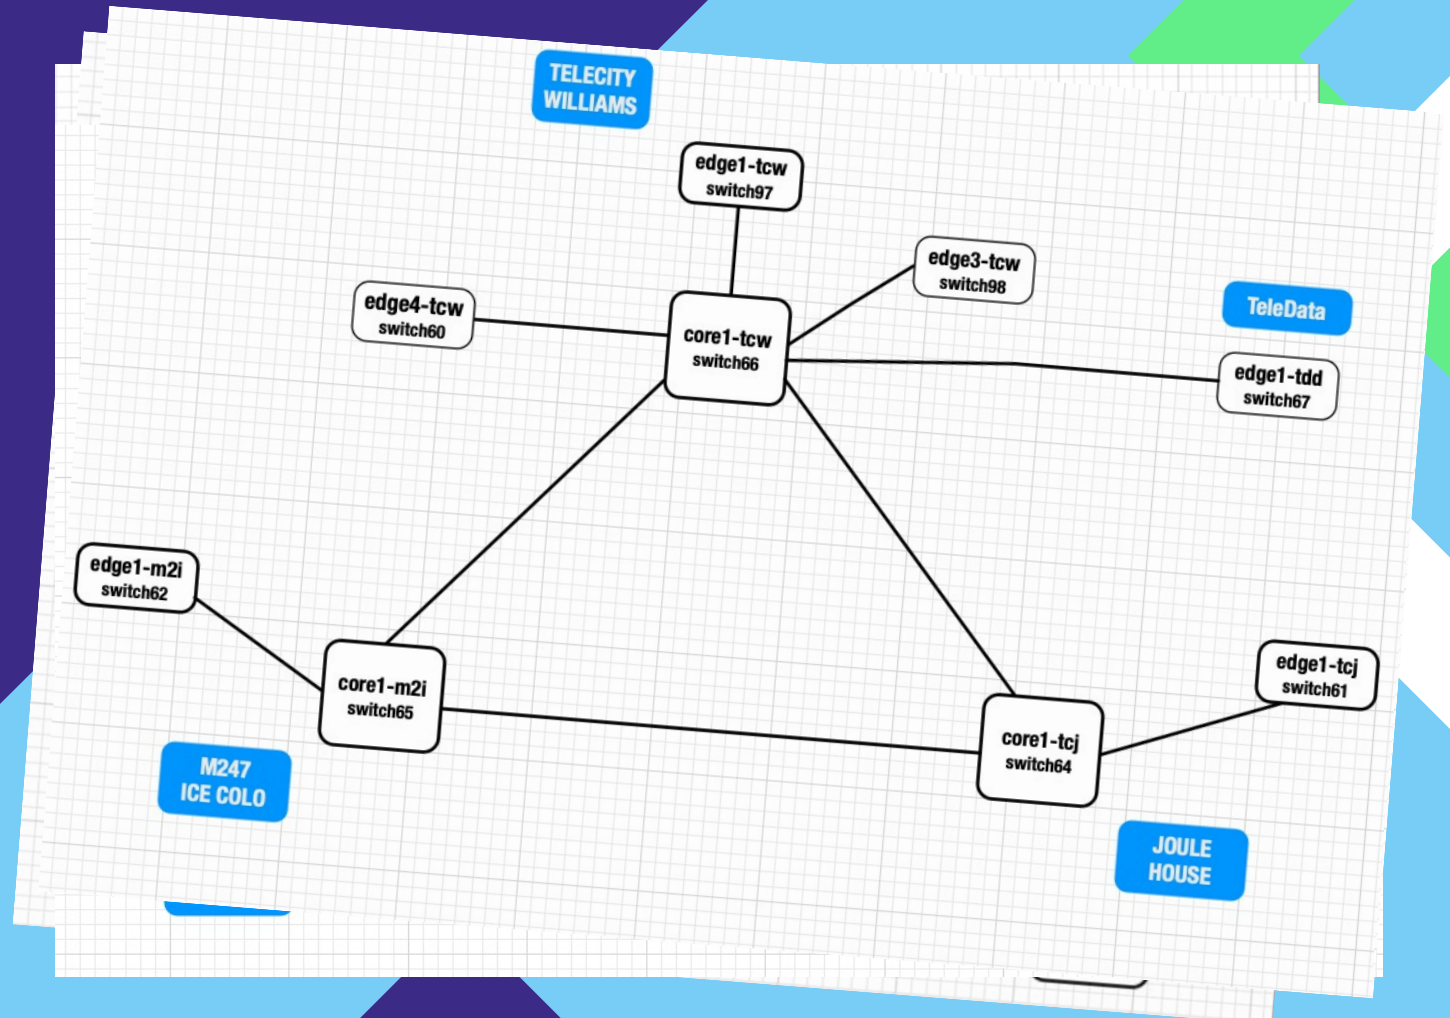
TELECITY WILLIAMS

edge1-tcw
switch97

edge3-tcw
switch98

TeleData

edge4-tcw
switch60

core1-tcw
switch66

edge1-tdd
switch67

edge1-m2i
switch62

core1-m2i
switch65

edge1-tcj
switch61

core1-tcj
switch64

M247
ICE COLO

JOULE
HOUSE